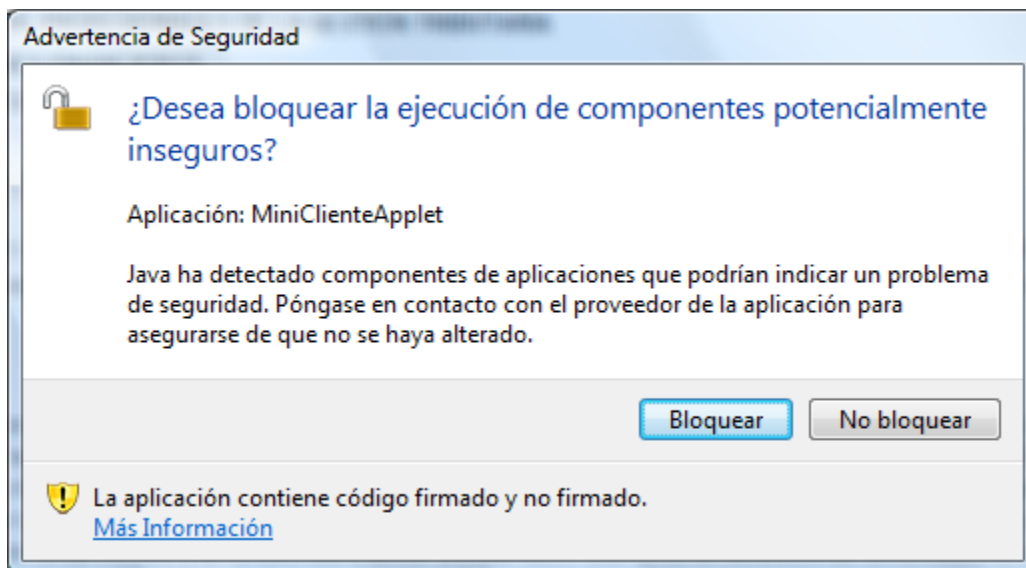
Advertencia de Seguridad

¿Desea bloquear la ejecución de componentes potencialmente inseguros?

Aplicación: MiniClienteApplet

Java ha detectado componentes de aplicaciones que podrían indicar un problema de seguridad. Póngase en contacto con el proveedor de la aplicación para asegurarse de que no se haya alterado.

Bloquear

No bloquear

La aplicación contiene código firmado y no firmado.
Más Información